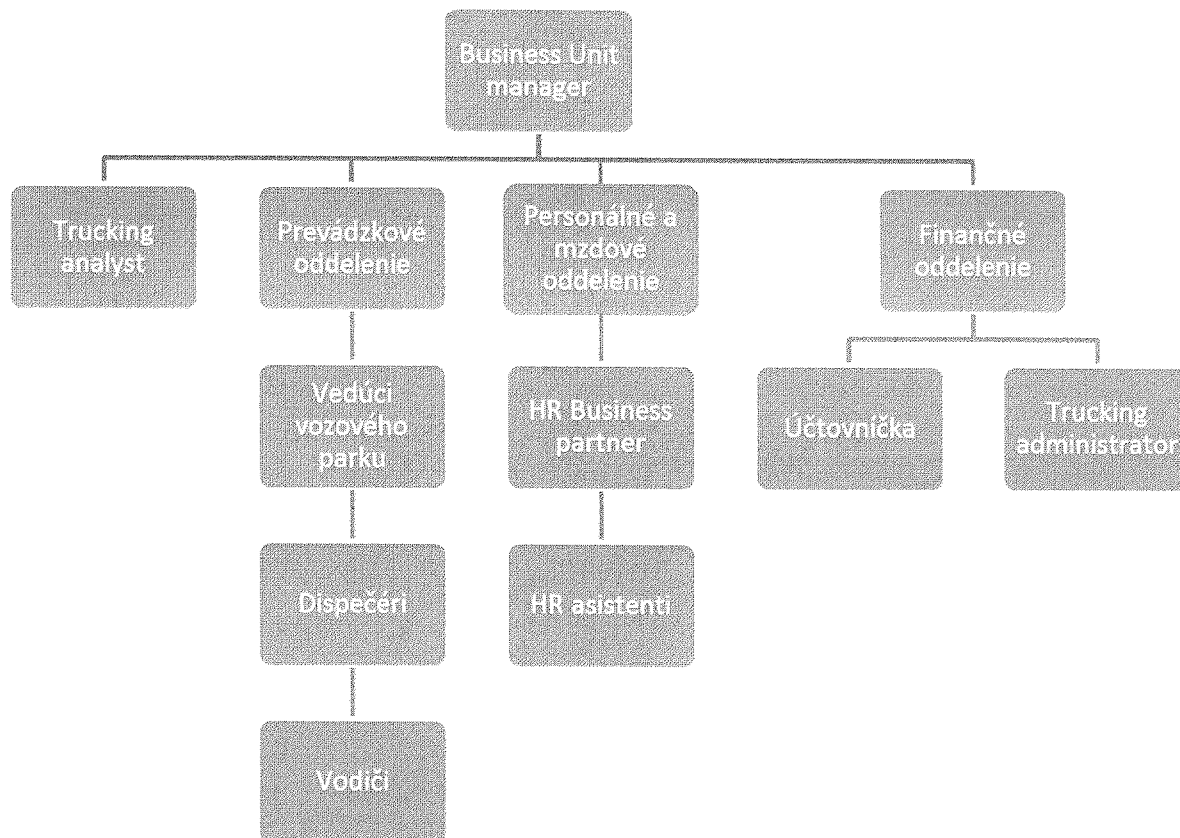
Business Unit manager

Trucking analyst

Prevádzkové oddelenie

Vedúci vozového parku

Dispečéri

Vodiči

Personálné a mzdové oddelenie

HR Business partner

HR asistenti

Finančné oddelenie

Účtovníčka

Trucking administrator